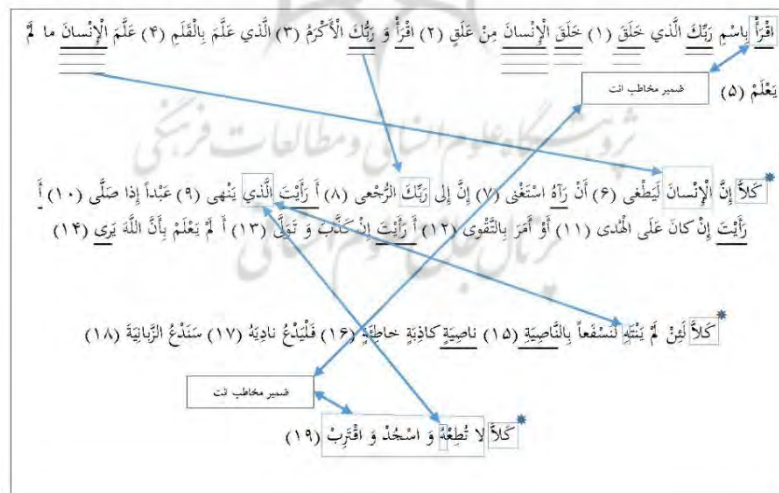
اقْرَأْ بِاسْمِ رَبِّكَ الَّذي خَلَقَ (١) خَلَقَ الْإِنْسانَ مِنْ عَلَقٍ (٢) اقْرَأْ وَ رَبُّكَ الْأَكْرَمُ (٣) الَّذي عَلَّمَ بِالْقَلَمِ (٤) عَلَّمَ الْإِنْسانَ ما لَمْ يَعْلَمْ (٥)

ضمیر مخاطب انت

کَلاَّ إِنَّ الْإِنْسانَ لَيَطْغى (٦) أَنْ رَآهُ اسْتَغْنى (٧) إِنَّ إِلى رَبِّكَ الرُّجْعى (٨) أَ رَأَيْتَ الَّذي يَنْهى (٩) عَبْداً إِذا صَلَّى (١٠) أَ رَأَيْتَ إِنْ كانَ عَلَى الْهُدى (١١) أَوْ أَمَرَ بِالتَّقْوى (١٢) أَ رَأَيْتَ إِنْ كَذَّبَ وَ تَوَلَّى (١٣) أَ لَمْ يَعْلَمْ بِأَنَّ اللَّهَ يَرى (١٤)

کَلاَّ لَئِنْ لَمْ يَنْتَهِ لَنَسْفَعاً بِالنَّاصِيَةِ (١٥) ناصِيَةٍ كاذِبَةٍ خاطِئَةٍ (١٦) فَلْيَدْعُ نادِيَهُ (١٧) سَنَدْعُ الزَّبانِيَةَ (١٨)

ضمیر مخاطب انت

کَلاَّ لا تُطِعْهُ وَ اسْجُدْ وَ اقْتَرِبْ (١٩)

پژوهشگاه علوم انسانی و مطالعات فرهنگی
پرتال جامع علوم انسانی